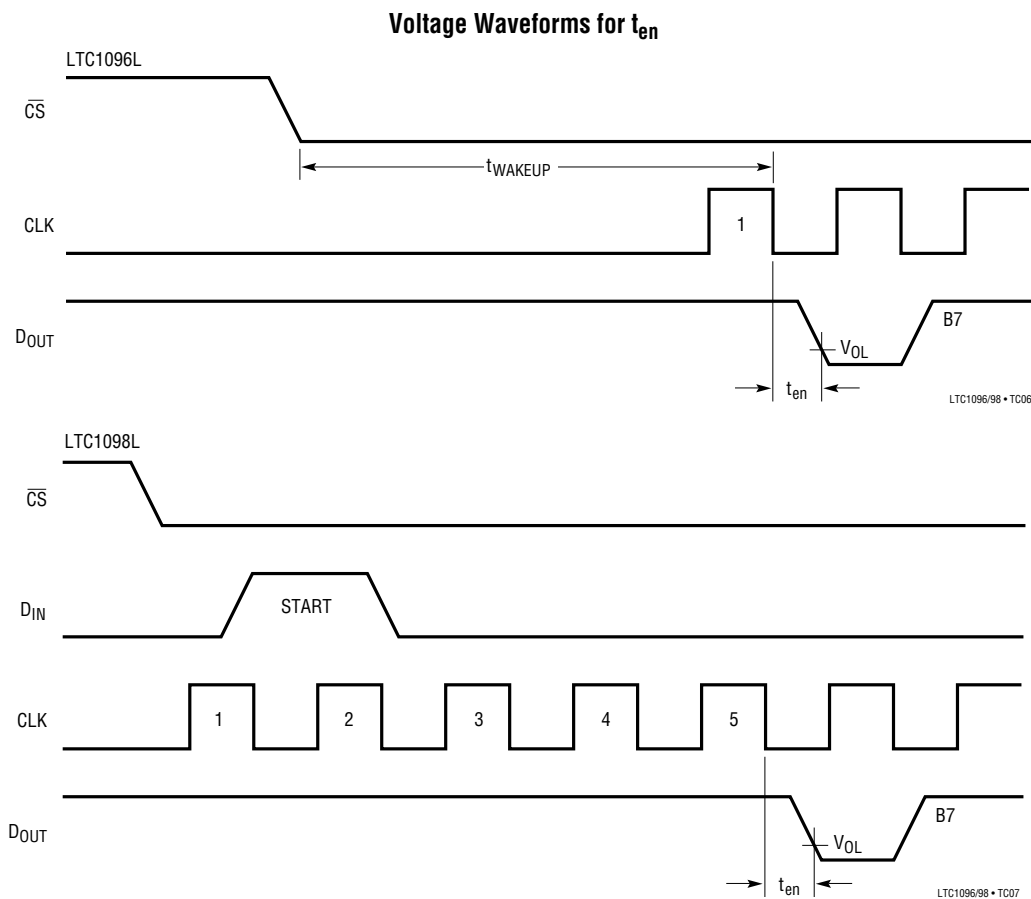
Voltage Waveforms for $t_{en}$

LTC1096L

$\overline{CS}$

$t_{WAKEUP}$

CLK

1

$D_{OUT}$

$V_{OL}$

B7

$t_{en}$

LTC1096/98 • TC06

LTC1098L

$\overline{CS}$

$D_{IN}$

START

CLK

1

2

3

4

5

$D_{OUT}$

$V_{OL}$

B7

$t_{en}$

LTC1096/98 • TC07